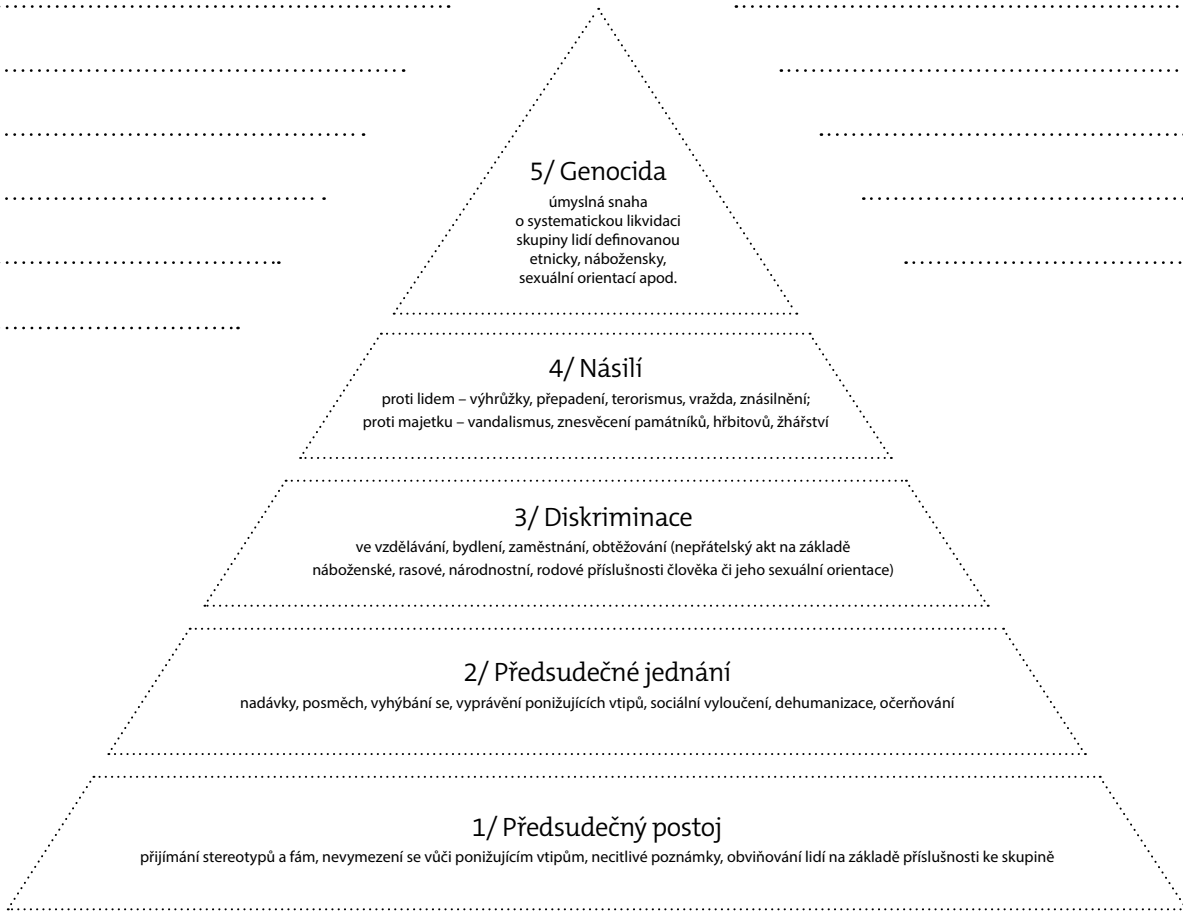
5/ Genocida

úmyslná snaha o systematickou likvidaci skupiny lidí definovanou etnicky, nábožensky, sexuální orientací apod.

4/ Násilí

proti lidem – výhrůžky, přepadení, terorismus, vražda, znásilnění; proti majetku – vandalismus, znesvěcení památníků, hřbitovů, žhářství

3/ Diskriminace

ve vzdělávání, bydlení, zaměstnání, obtěžování (nepřátelský akt na základě náboženské, rasové, národnostní, rodové příslušnosti člověka či jeho sexuální orientace)

2/ Předsudečné jednání

nadávky, posměch, vyhýbání se, vyprávění ponižujících vtipů, sociální vyloučení, dehumanizace, očerňování

1/ Předsudečný postoj

přijímání stereotypů a fám, nevymezení se vůči ponižujícím vtipům, necitlivé poznámky, obviňování lidí na základě příslušnosti ke skupině